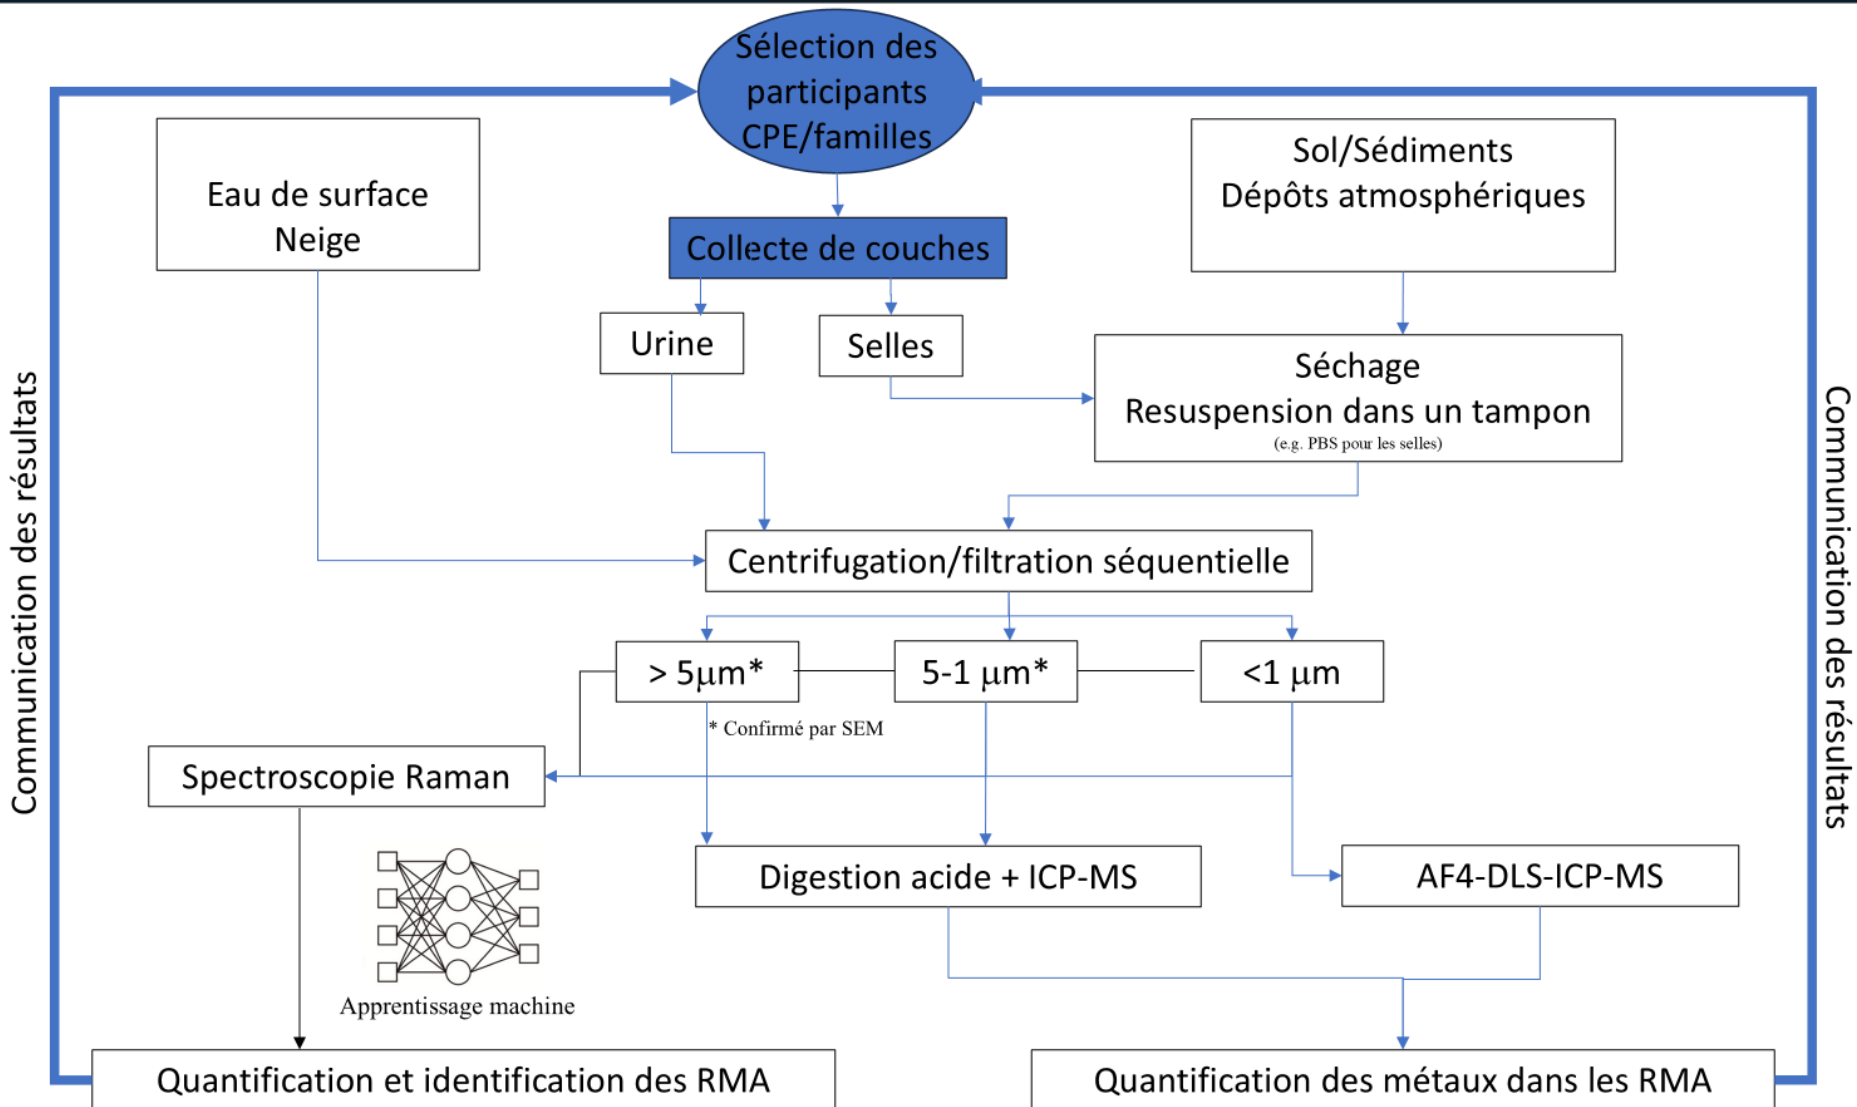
Sélection des participants CPE/familles

Eau de surface
Neige

Collecte de couches

Sol/Sédiments
Dépôts atmosphériques

Urine

Selles

Séchage
Resuspension dans un tampon
(e.g. PBS pour les selles)

Centrifugation/filtration séquentielle

> 5µm*

5-1 µm*

<1 µm

* Confirmé par SEM

Spectroscopie Raman

Digestion acide + ICP-MS

AF4-DLS-ICP-MS

Apprentissage machine

Quantification et identification des RMA

Quantification des métaux dans les RMA

Communication des résultats

Communication des résultats